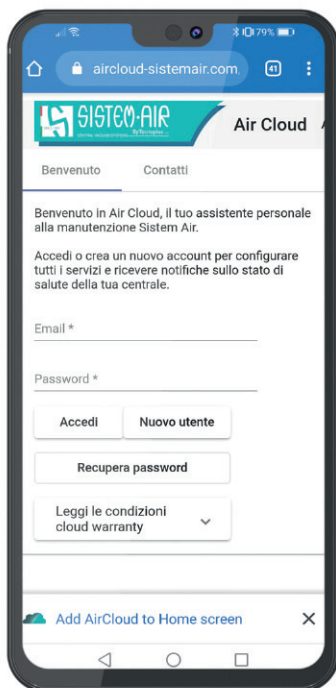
79%

aircloud-sistemair.com

41

SISTEM·AIR

Air Cloud

Benvenuto

Contatti

Benvenuto in Air Cloud, il tuo assistente personale alla manutenzione Sistem Air.

Accedi o crea un nuovo account per configurare tutti i servizi e ricevere notifiche sullo stato di salute della tua centrale.

Email *

Password *

Accedi

Nuovo utente

Recupera password

Leggi le condizioni cloud warranty

Add AirCloud to Home screen

×